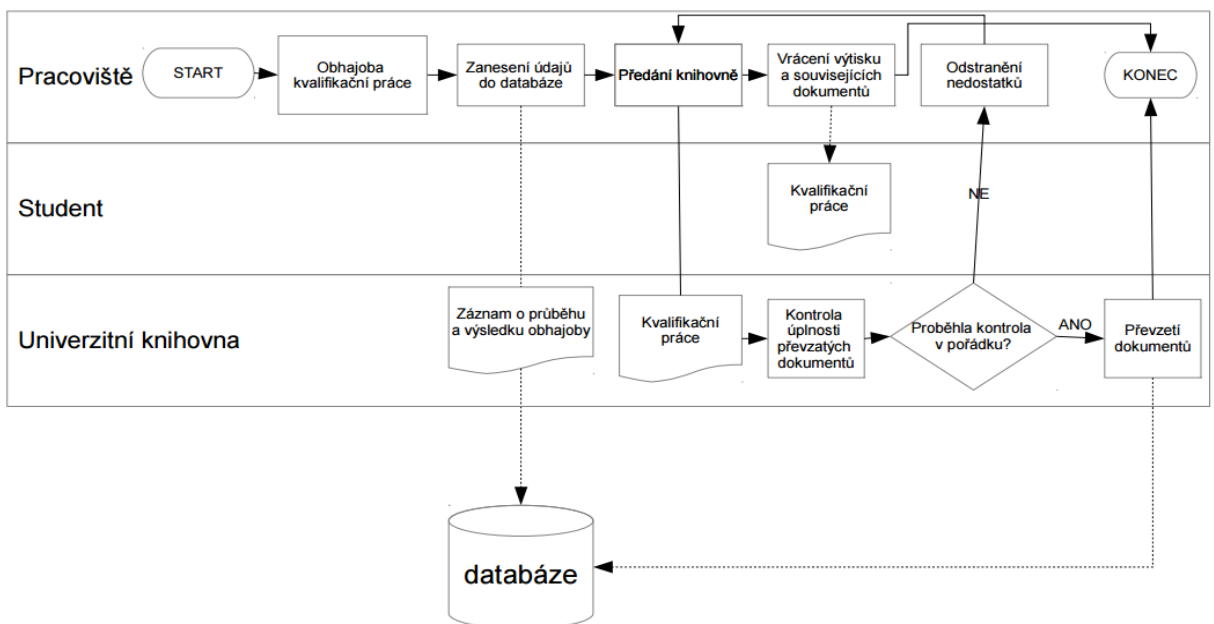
Pracoviště

START

Obhajoba kvalifikační práce

Zanesení údajů do databáze

Předání knihovně

Vrácení výtisku a souvisejících dokumentů

Odstranění nedostatků

KONEC

Student

Kvalifikační práce

NE

Univerzitní knihovna

Záznam o průběhu a výsledku obhajoby

Kvalifikační práce

Kontrola úplnosti převzatých dokumentů

Proběhla kontrola v pořádku?

ANO

Převzetí dokumentů

databáze